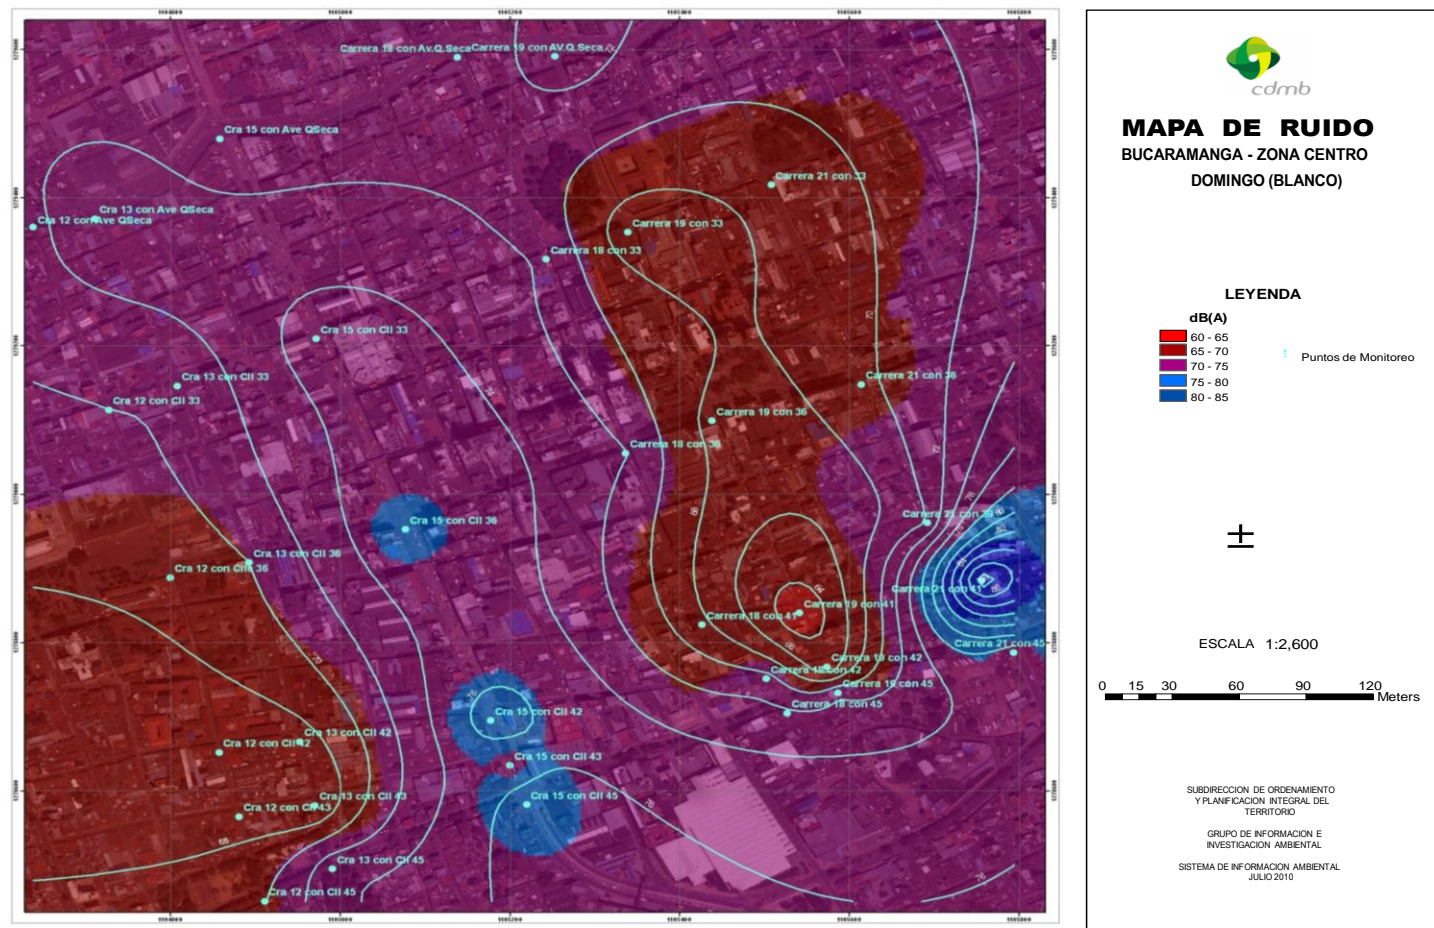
Carrera 18 con Av.Q.Seca
Carrera 19 con AV.Q.Seca
Cra 15 con Ave QSeca
Cra 13 con Ave QSeca
Cra 12 con Ave QSeca
Carrera 21 con 33
Carrera 19 con 33
Carrera 18 con 33
Cra 15 con Cll 33
Cra 13 con Cll 33
Cra 12 con Cll 33
Carrera 21 con 36
Carrera 19 con 36
Carrera 18 con 36
Cra 15 con Cll 36
Cra 13 con Cll 36
Cra 12 con Cll 36
Carrera 21 con 39
Carrera 21 con 41
Carrera 19 con 41
Carrera 18 con 41
Carrera 21 con 45
Carrera 19 con 42
Carrera 18 con 42
Carrera 19 con 45
Carrera 18 con 45
Cra 15 con Cll 42
Cra 13 con Cll 42
Cra 12 con Cll 42
Cra 15 con Cll 43
Cra 15 con Cll 45
Cra 13 con Cll 43
Cra 12 con Cll 43
Cra 13 con Cll 45
Cra 12 con Cll 45

cdmb

MAPA DE RUIDO
BUCARAMANGA - ZONA CENTRO
DOMINGO (BLANCO)

LEYENDA
dB(A)
60 - 65
65 - 70
70 - 75
75 - 80
80 - 85
Puntos de Monitoreo

ESCALA 1:2,600

0 15 30 60 90 120 Meters

SUBDIRECCION DE ORDENAMIENTO Y PLANIFICACION INTEGRAL DEL TERRITORIO

GRUPO DE INFORMACION E INVESTIGACION AMBIENTAL

SISTEMA DE INFORMACION AMBIENTAL
JULIO 2010